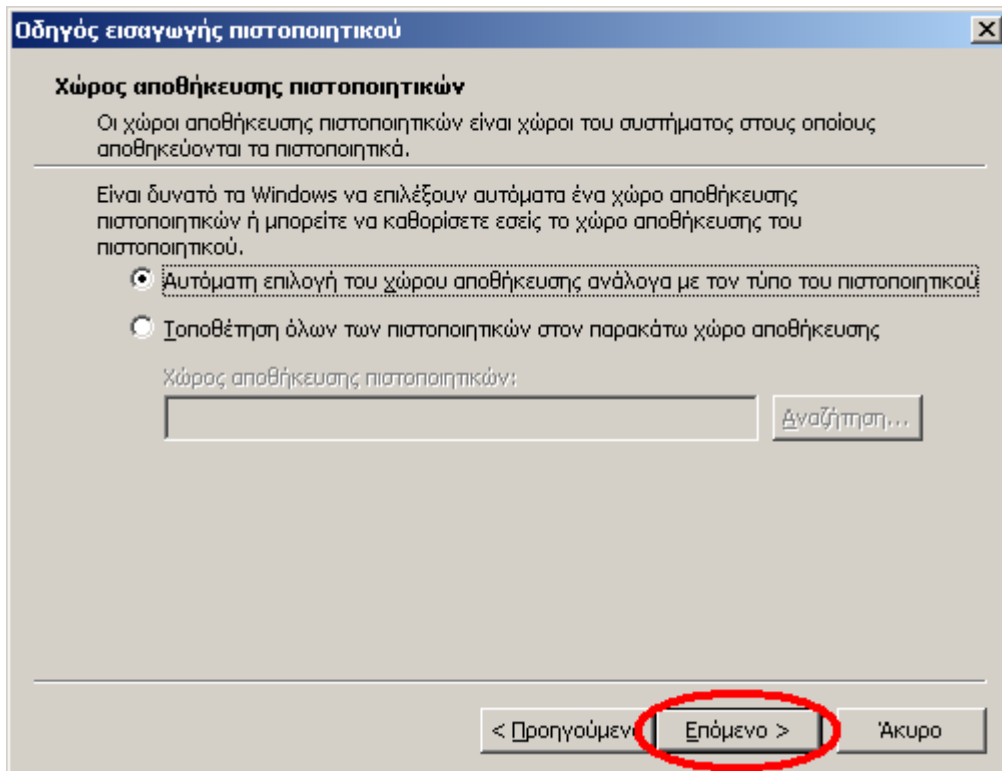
Οδηγός εισαγωγής πιστοποιητικού

Χώρος αποθήκευσης πιστοποιητικών

Οι χώροι αποθήκευσης πιστοποιητικών είναι χώροι του συστήματος στους οποίους αποθηκεύονται τα πιστοποιητικά.

Είναι δυνατό τα Windows να επιλέξουν αυτόματα ένα χώρο αποθήκευσης πιστοποιητικών ή μπορείτε να καθορίσετε εσείς το χώρο αποθήκευσης του πιστοποιητικού.

Αυτόματη επιλογή του χώρου αποθήκευσης ανάλογα με τον τύπο του πιστοποιητικού

Τοποθέτηση όλων των πιστοποιητικών στον παρακάτω χώρο αποθήκευσης

Χώρος αποθήκευσης πιστοποιητικών:

Αναζήτηση...

< Προηγούμενο

Επόμενο >

Άκυρο